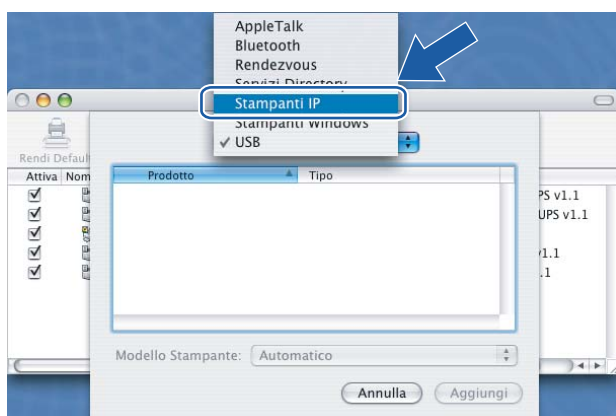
AppleTalk
Bluetooth
Rendezvous
Servizi Directory
Stampanti IP
Stampanti Windows
✓ USB

Rendi Default
Attiva Nom

Prodotto
Tipo

PS v1.1
UPS v1.1
1.1
.1

Modello Stampante: Automatico

Annulla
Aggiungi